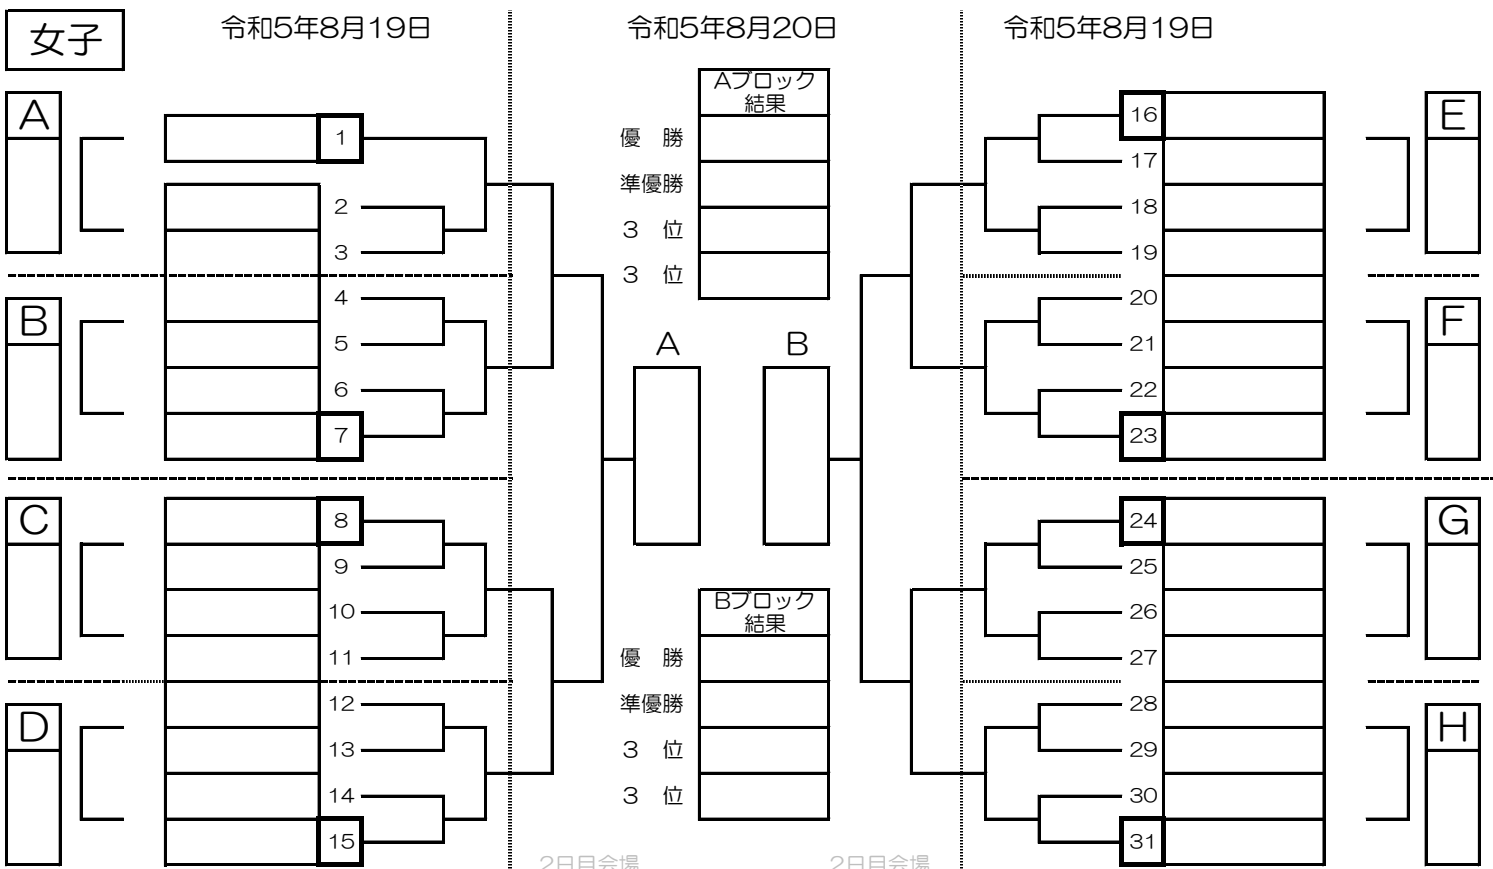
女子

令和5年8月19日

令和5年8月20日

令和5年8月19日

A

1
2
3

B

4
5
6
7

C

8
9
10
11

D

12
13
14
15

Aブロック結果

| Aブロック結果 | |
|---|---|
| 優　勝 | |
| 準優勝 | |
| 3　位 | |
| 3　位 | |

A　B

Bブロック結果

| Bブロック結果 | |
|---|---|
| 優　勝 | |
| 準優勝 | |
| 3　位 | |
| 3　位 | |

2日目会場　2日目会場

E

16
17
18
19

F

20
21
22
23

G

24
25
26
27

H

28
29
30
31